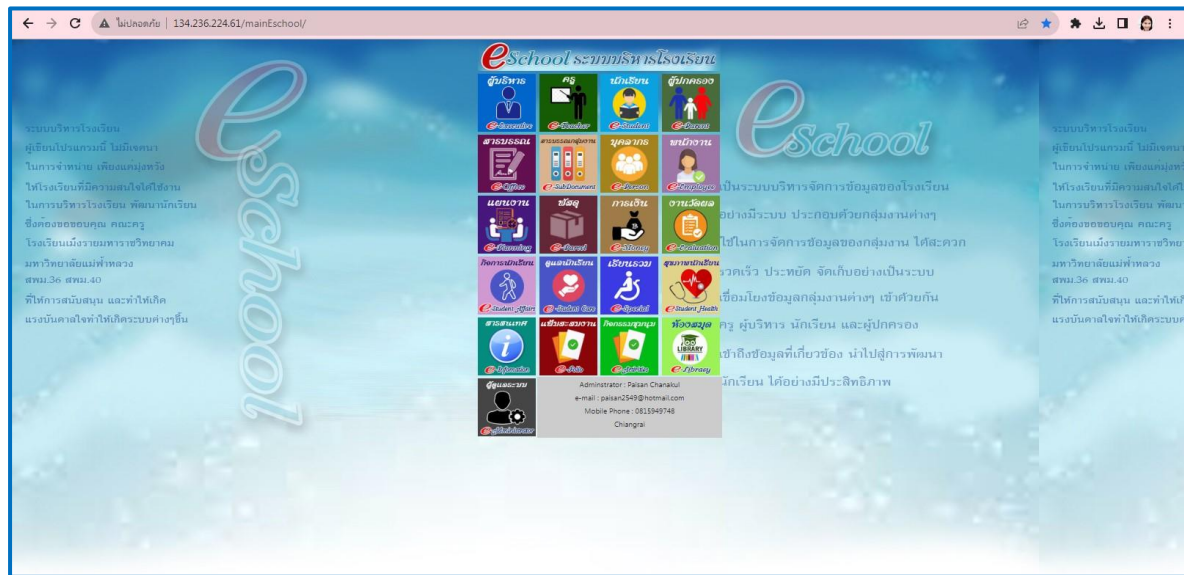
ไม่ปลอดภัย | 134.236.224.61/mainEschool/

eSchool ระบบบริหารโรงเรียน

ระบบบริหารโรงเรียน ผู้เขียนโปรแกรมนี้ ไม่มีเจตนา ในการจำหน่าย เพียงแค่มุ่งหวัง ให้โรงเรียนที่มีความสนใจได้ใช้งาน ในการบริหารโรงเรียน พัฒนานักเรียน ซึ่งต้องขอขอบคุณ คณะครู โรงเรียนเม็งรายมหาราชวิทยาคม มหาวิทยาลัยแม่ฟ้าหลวง สพม.36 สพม.40 ที่ให้การสนับสนุน และทำให้เกิด แรงบันดาลใจทำให้เกิดระบบต่างๆขึ้น

| ผู้บริหาร e-Executive | ครู e-Teacher | นักเรียน e-Student | ผู้ปกครอง e-Parent |
|---|---|---|---|
| สารบรรณ e-Office | สารบรรณกลุ่มงาน e-SubDocument | บุคลากร e-Person | พนักงาน e-Employee |
| แผนงาน e-Planning | พัสดุ e-Parcel | การเงิน e-Money | งานวัดผล e-Evaluation |
| กิจการนักเรียน e-Student Affair | ดูแลนักเรียน e-Student Care | เรียนรวม e-Special | สุขภาพนักเรียน e-Student Health |
| สารสนเทศ e-Infomation | แฟ้มสะสมงาน e-Folio | กิจกรรมชุมนุม e-Activity | ห้องสมุด LIBRARY e-Library |

ผู้ดูแลระบบ e-Administrator

Adminstrator : Paisan Chanakul
e-mail : paisan2549@hotmail.com
Mobile Phone : 0815949746
Chiangrai

eSchool

เป็นระบบบริหารจัดการข้อมูลของโรงเรียน อย่างมีระบบ ประกอบด้วยกลุ่มงานต่างๆ ใช้ในการจัดการข้อมูลของกลุ่มงาน ได้สะดวก รวดเร็ว ประหยัด จัดเก็บอย่างเป็นระบบ เชื่อมโยงข้อมูลกลุ่มงานต่างๆ เข้าด้วยกัน ครู ผู้บริหาร นักเรียน และผู้ปกครอง เข้าถึงข้อมูลที่เกี่ยวข้อง นำไปสู่การพัฒนา นักเรียน ได้อย่างมีประสิทธิภาพ

ระบบบริหารโรงเรียน ผู้เขียนโปรแกรมนี้ ไม่มีเจตนา ในการจำหน่าย เพียงแค่มุ่งหวั ให้โรงเรียนที่มีความสนใจได้ ในการบริหารโรงเรียน พัฒนา ซึ่งต้องขอขอบคุณ คณะครู โรงเรียนเม็งรายมหาราชวิทยา มหาวิทยาลัยแม่ฟ้าหลวง สพม.36 สพม.40 ที่ให้การสนับสนุน และทำให้เกิ แรงบันดาลใจทำให้เกิดระบบต